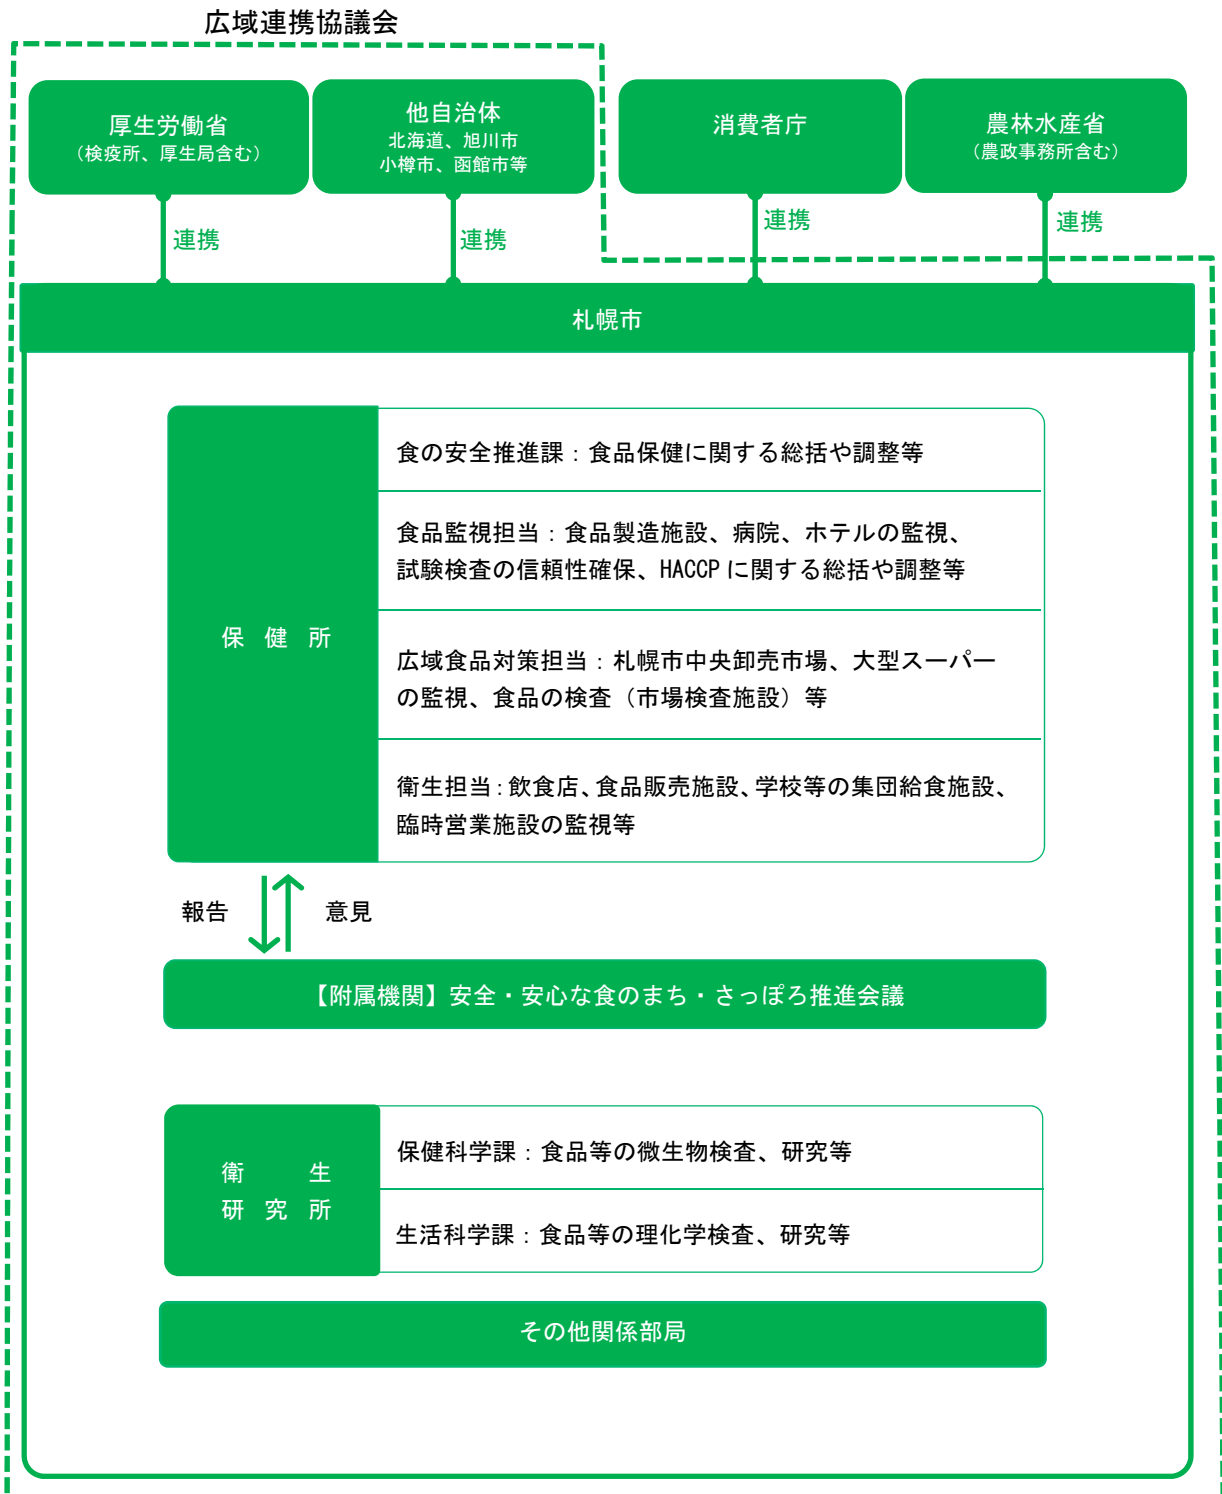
広域連携協議会

厚生労働省
（検疫所、厚生局含む）

他自治体
北海道、旭川市
小樽市、函館市等

消費者庁

農林水産省
（農政事務所含む）

連携

連携

連携

連携

札幌市

保 健 所

食の安全推進課：食品保健に関する総括や調整等

食品監視担当：食品製造施設、病院、ホテルの監視、試験検査の信頼性確保、HACCP に関する総括や調整等

広域食品対策担当：札幌市中央卸売市場、大型スーパーの監視、食品の検査（市場検査施設）等

衛生担当：飲食店、食品販売施設、学校等の集団給食施設、臨時営業施設の監視等

報告

意見

【附属機関】安全・安心な食のまち・さっぽろ推進会議

衛 生
研 究 所

保健科学課：食品等の微生物検査、研究等

生活科学課：食品等の理化学検査、研究等

その他関係部局